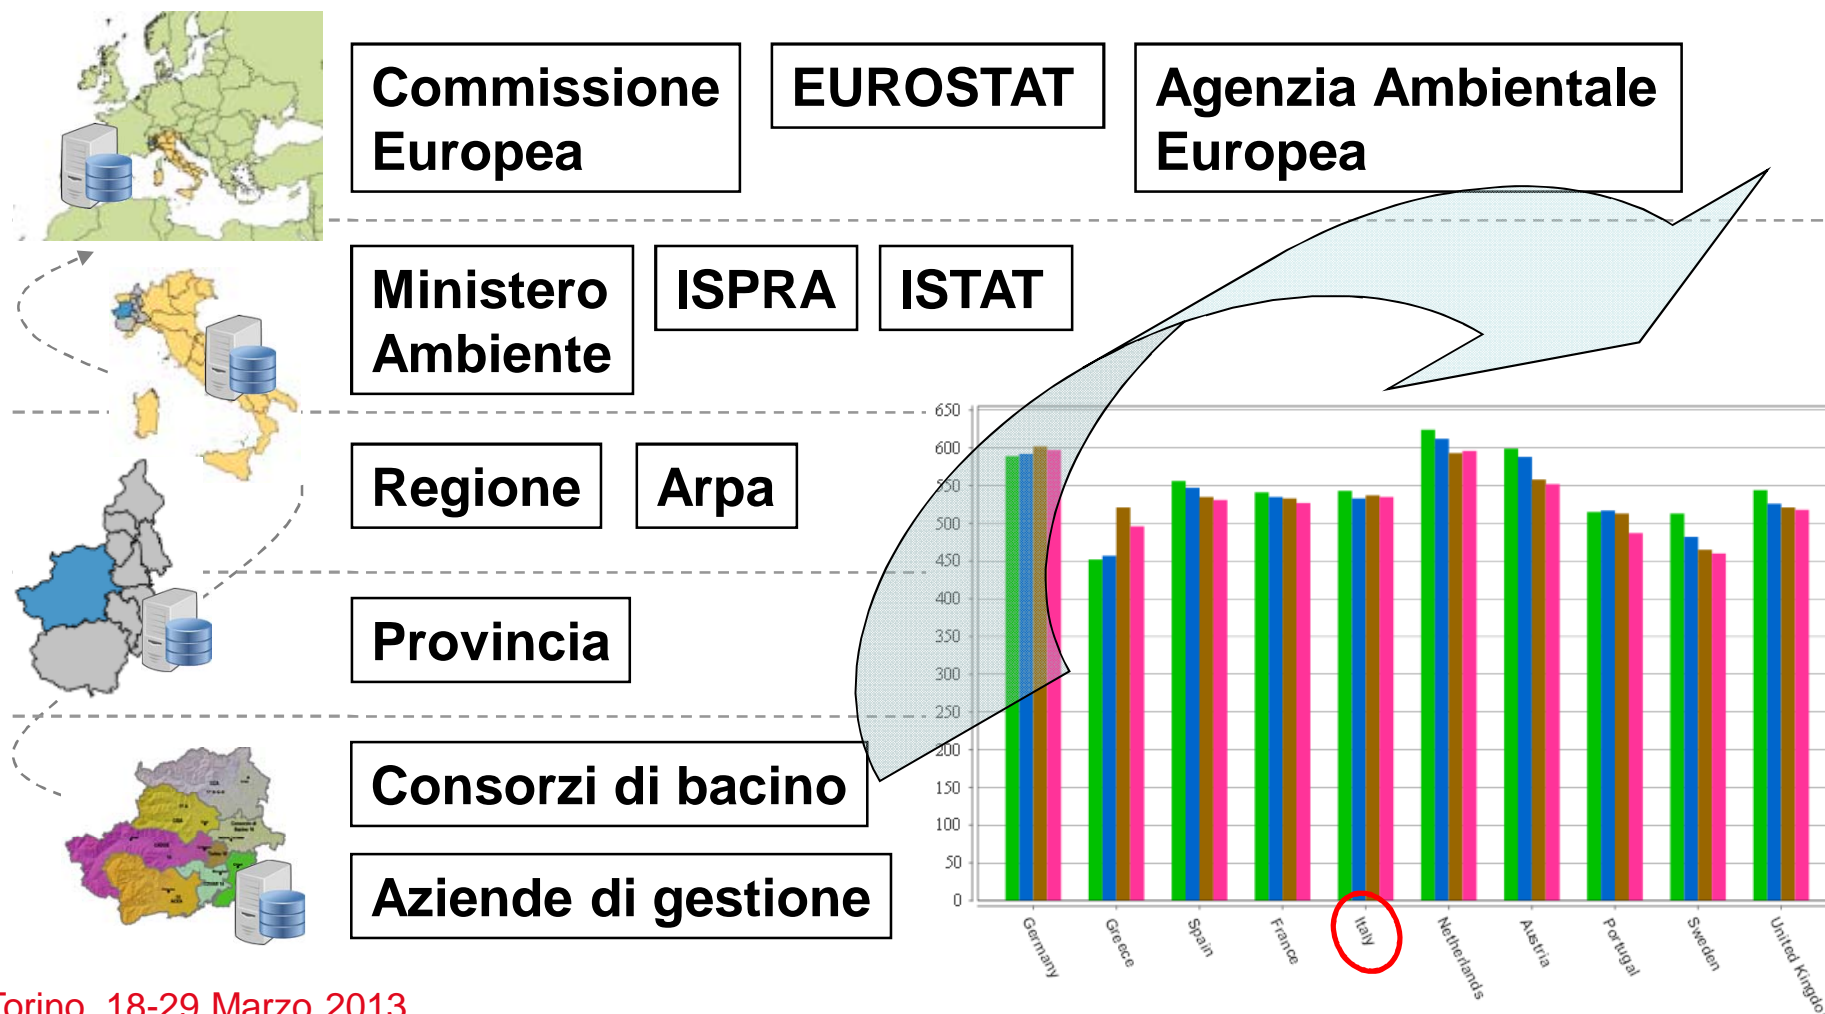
Commissione Europea

EUROSTAT

Agenzia Ambientale Europea

Ministero Ambiente

ISPRA

ISTAT

Regione

Arpa

Provincia

Consorzi di bacino

Aziende di gestione

650
600
550
500
450
400
350
300
250
200
150
100
50
0

Germany
Greece
Spain
France
Italy
Netherlands
Austria
Portugal
Sweden
United Kingdo

orino, 18-29 Marzo 2013